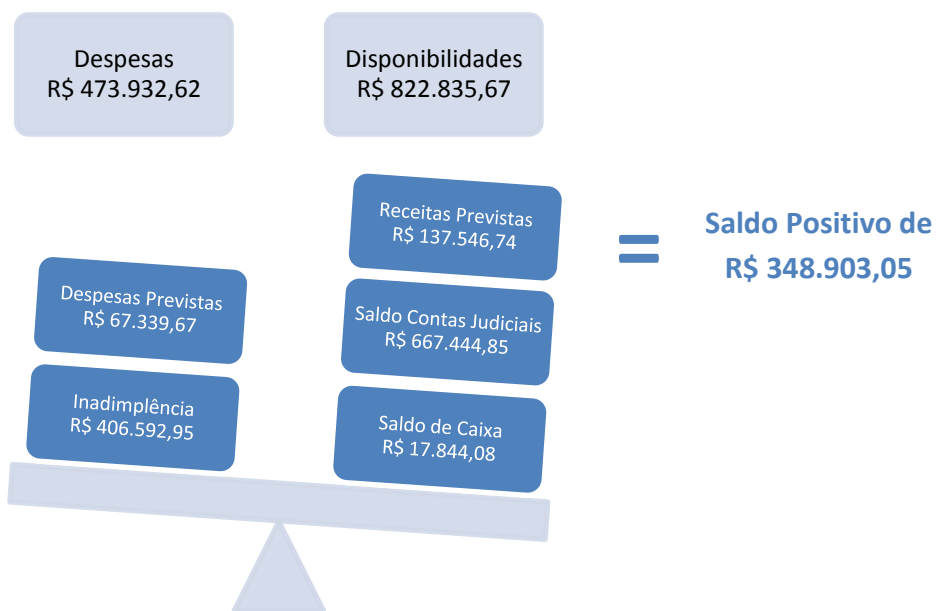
Despesas
R$ 473.932,62

Disponibilidades
R$ 822.835,67

Despesas Previstas
R$ 67.339,67

Inadimplência
R$ 406.592,95

Receitas Previstas
R$ 137.546,74

Saldo Contas Judiciais
R$ 667.444,85

Saldo de Caixa
R$ 17.844,08

=

Saldo Positivo de
R$ 348.903,05